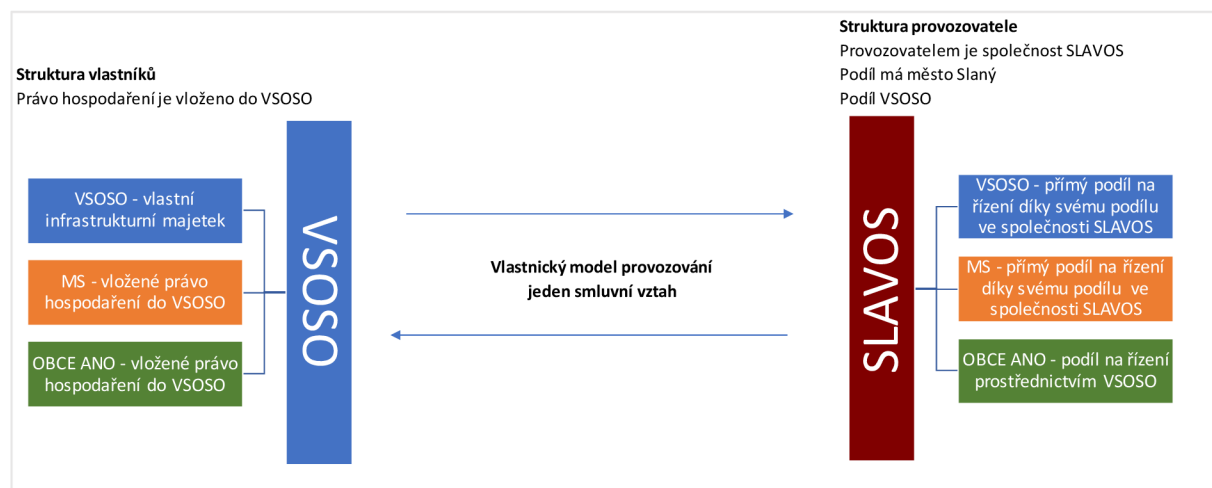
Struktura vlastníků
Právo hospodaření je vloženo do VSOSO

VSOSO - vlastní infrastrukturní majetek

MS - vložené právo hospodaření do VSOSO

OBCE ANO - vložené právo hospodaření do VSOSO

VSOSO

Vlastnický model provozování
jeden smluvní vztah

Struktura provozovatele
Provozovatelem je společnost SLAVOS
Podíl má město Slaný
Podíl VSOSO

SLAVOS

VSOSO - přímý podíl na řízení díky svému podílu ve společnosti SLAVOS

MS - přímý podíl na řízení díky svému podílu ve společnosti SLAVOS

OBCE ANO - podíl na řízení prostřednictvím VSOSO